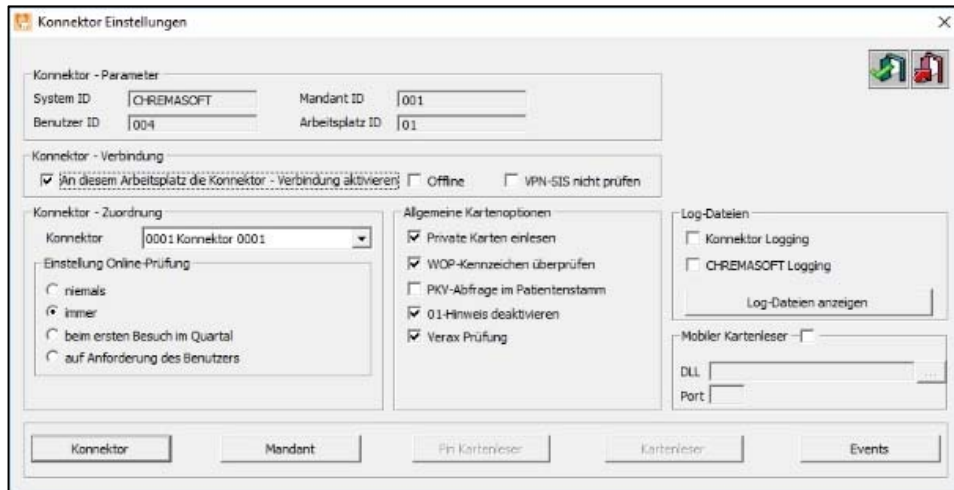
Konnektor Einstellungen

×

Konnektor - Parameter

System ID CHREMASOFT

Mandant ID 001

Benutzer ID 004

Arbeitsplatz ID 01

Konnektor - Verbindung

☑ An diesem Arbeitsplatz die Konnektor - Verbindung aktivieren ☐ Offline ☐ VPN-SIS nicht prüfen

Konnektor - Zuordnung

Konnektor 0001 Konnektor 0001

Einstellung Online-Prüfung

○ niemals

◉ immer

○ beim ersten Besuch im Quartal

○ auf Anforderung des Benutzers

Allgemeine Kartenoptionen

☑ Private Karten einlesen

☑ WOP-Kennzeichen überprüfen

☐ PKV-Abfrage im Patientenstamm

☑ 01-Hinweis deaktivieren

☑ Verax Prüfung

Log-Dateien

☐ Konnektor Logging

☐ CHREMASOFT Logging

Log-Dateien anzeigen

Mobiler Kartenleser ☐

DLL

...

Port

Konnektor

Mandant

Pin Kartenleser

Kartenleser

Events